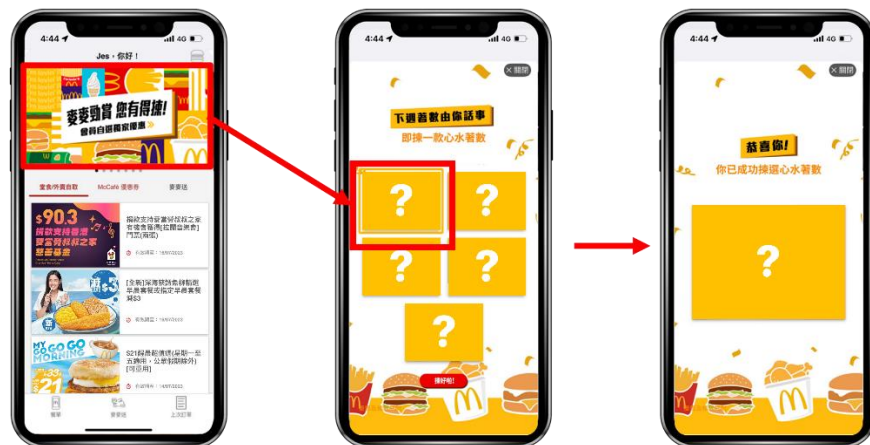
4:44 4G

Jes，你好！

麥麥勁賞 您有得揀！

會員自選獨家優惠

堂食/外賣自取 McCafé 優惠券 麥麥送

$90.3

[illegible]

[全港]深海脆魚柳飽餐 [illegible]

$3

S21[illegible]

4:44 4G

關閉

下週着數由你話事

即揀一款心水著數

?

?

?

?

?

揀好啦!

4:44 4G

關閉

恭喜你!

你已成功揀選心水著數

?